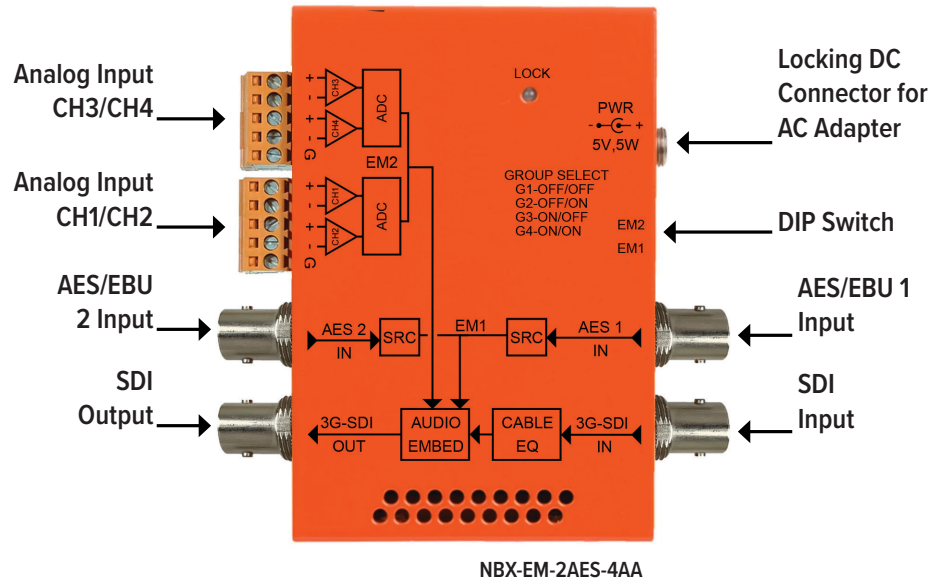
Analog Input CH3/CH4

Analog Input CH1/CH2

AES/EBU 2 Input

SDI Output

Locking DC Connector for AC Adapter

DIP Switch

AES/EBU 1 Input

SDI Input

+
-
+
-
G

CH3
CH4
ADC

+
-
+
-
G

CH1
CH2
ADC

EM2

LOCK

PWR
5V,5W

GROUP SELECT
G1-OFF/OFF
G2-OFF/ON
G3-ON/OFF
G4-ON/ON

EM2
EM1

AES 2
IN
SRC

EM1
SRC
AES 1
IN

3G-SDI
OUT
AUDIO
EMBED
CABLE
EQ
3G-SDI
IN

NBX-EM-2AES-4AA